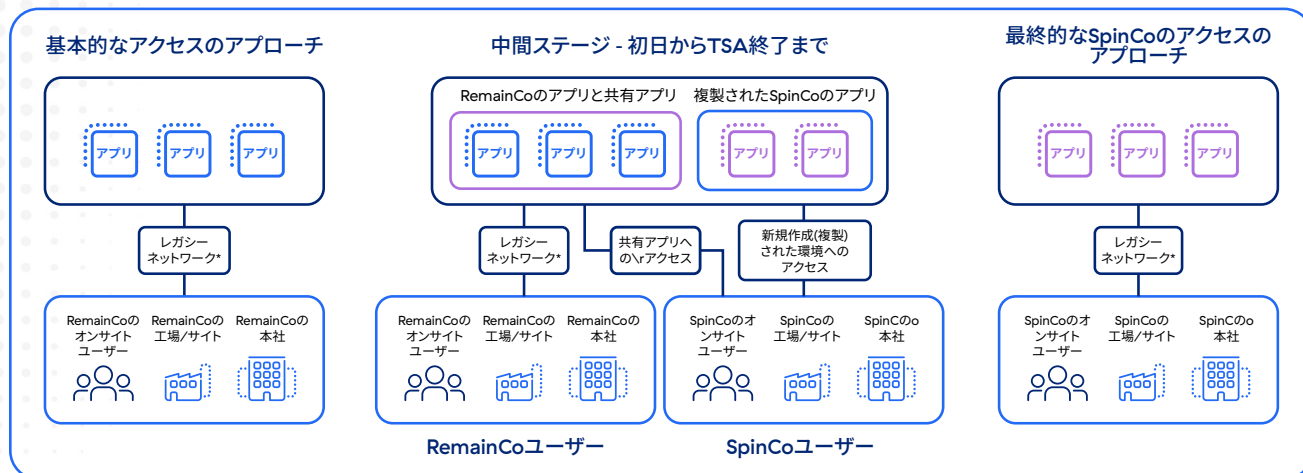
基本的なアクセスのアプローチ

アプリ アプリ アプリ

レガシーネットワーク*

RemainCoのオンサイトユーザー

RemainCoの工場/サイト

RemainCoの本社

中間ステージ - 初日からTSA終了まで

RemainCoのアプリと共有アプリ

アプリ アプリ アプリ

複製されたSpinCoのアプリ

アプリ アプリ

レガシーネットワーク*

共有アプリへの\rアクセス

新規作成(複製)された環境へのアクセス

RemainCoのオンサイトユーザー

RemainCoの工場/サイト

RemainCoの本社

SpinCoのオンサイトユーザー

SpinCoの工場/サイト

SpinCのo本社

RemainCoユーザー

SpinCoユーザー

最終的なSpinCoのアクセスのアプローチ

アプリ アプリ アプリ

レガシーネットワーク*

SpinCoのオンサイトユーザー

SpinCoの工場/サイト

SpinCのo本社